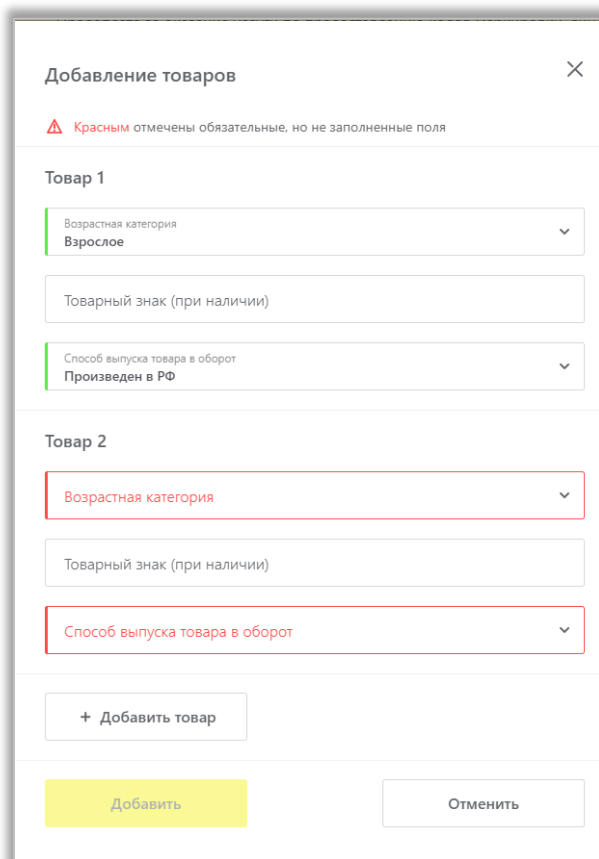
Добавление товаров

Красным отмечены обязательные, но не заполненные поля

Товар 1

Возрастная категория
Взрослое

Товарный знак (при наличии)

Способ выпуска товара в оборот
Произведен в РФ

Товар 2

Возрастная категория

Товарный знак (при наличии)

Способ выпуска товара в оборот

+ Добавить товар

Добавить

Отменить